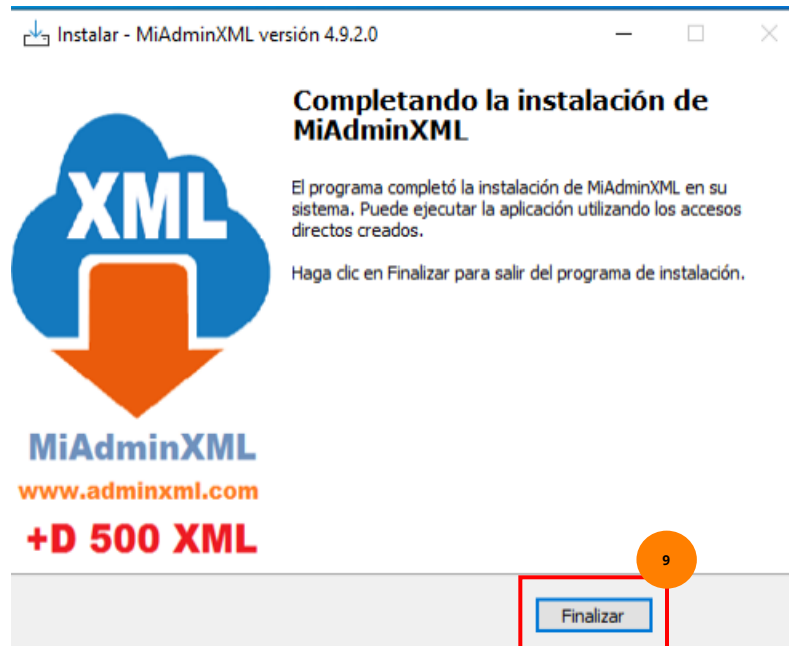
Instalar - MiAdminXML versión 4.9.2.0

XML

MiAdminXML
www.adminxml.com
+D 500 XML

Completando la instalación de MiAdminXML

El programa completó la instalación de MiAdminXML en su sistema. Puede ejecutar la aplicación utilizando los accesos directos creados.

Haga clic en Finalizar para salir del programa de instalación.

9

Finalizar